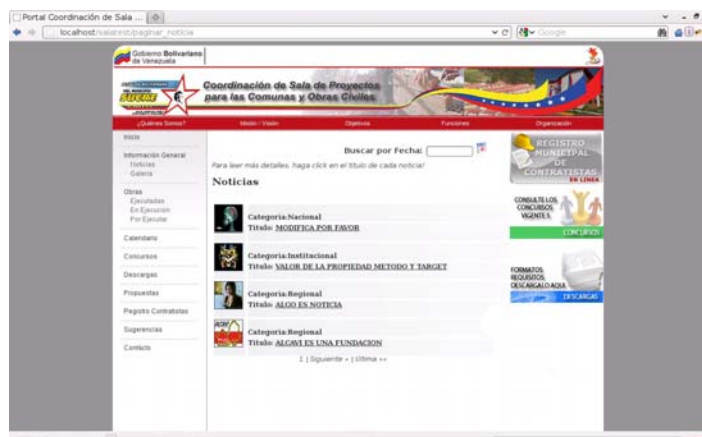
Portal Coordinación de Sala ...

localhost/salatest/paginar_noticia

Google

Gobierno Bolivariano de Venezuela

Coordinación de Sala de Proyectos para las Comunas y Obras Civiles

¿Quienes Somos? | Misión / Visión | Objetivos | Funciones | Organización

Inicio

Información General
Noticias
Galeria

Obras
Ejecutadas
En Ejecución
Por Ejecutar

Calendario

Concursos

Descargas

Propuestas

Registro Contratistas

Sugerencias

Contacto

Buscar por Fecha:

Para leer más detalles, haga click en el titulo de cada noticia!

Noticias

Categoria:Nacional
Titulo: MODIFICA POR FAVOR

Categoria:Institucional
Titulo: VALOR DE LA PROPIEDAD METODO Y TARGET

Categoria:Regional
Titulo: ALGO ES NOTICIA

Categoria:Regional
Titulo: ALCAVI ES UNA FUNDACION

1 | Siguiente › | Ultima ››

REGISTRO MUNICIPAL DE CONTRATISTAS EN LINEA

CONSULTE LOS CONCURSOS VIGENTES
CONCURSOS

FORMATOS REQUISITOS DESCARGALO AQUI
DESCARGAS